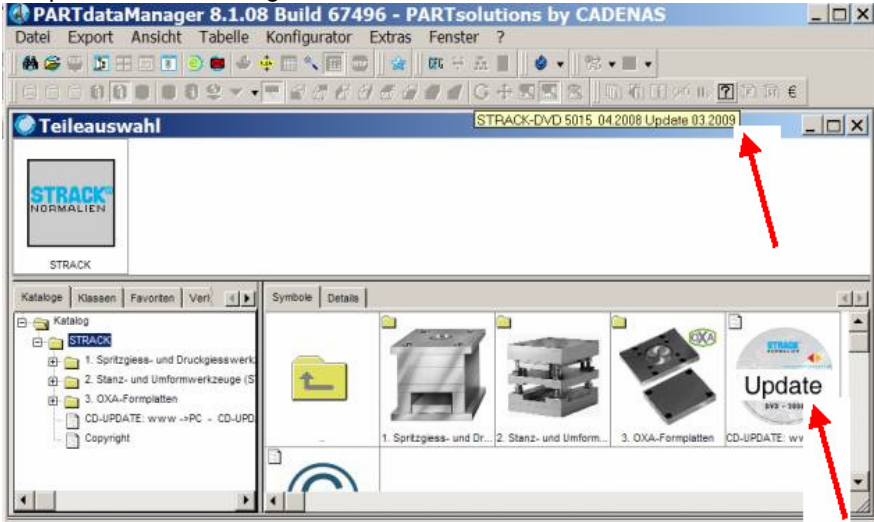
PARTdataManager 8.1.08 Build 67496 - PARTsolutions by CADENAS

Datei Export Ansicht Tabelle Konfigurator Extras Fenster ?

€

Teileauswahl

STRACK-DVD 5015 04.2008 Update 03.2009

STRACK NORMALIEN

STRACK

Kataloge Klassen Favoriten Verl

Katalog

STRACK

1. Spritzgiess- und Druckgiesswerk

2. Stanz- und Umformwerkzeuge (S

3. OXA-Formplatten

CD-UPDATE: www ->PC - CD-UPD

Copyright

Symbole Details

..

1. Spritzgiess- und Dr...

2. Stanz- und Umform...

3. OXA-Formplatten

CD-UPDATE: ww

OXA

STRACK NORMALIEN

Update

DVD - 200